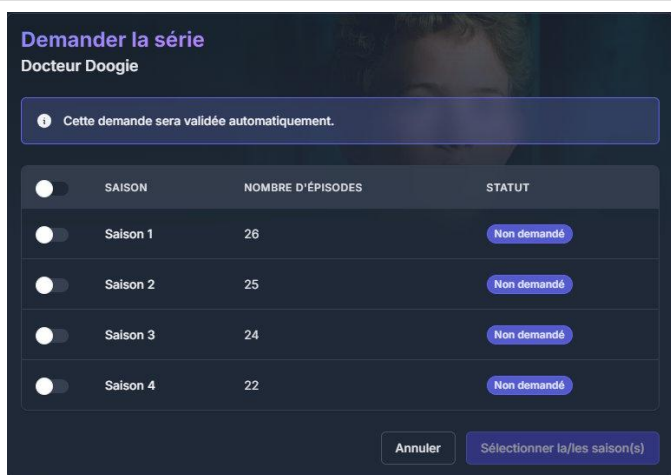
Demander la série
Docteur Doogie

Cette demande sera validée automatiquement.

| | SAISON | NOMBRE D'ÉPISODES | STATUT |
|---|---|---|---|
| | Saison 1 | 26 | Non demandé |
| | Saison 2 | 25 | Non demandé |
| | Saison 3 | 24 | Non demandé |
| | Saison 4 | 22 | Non demandé |

Annuler
Sélectionner la/les saison(s)